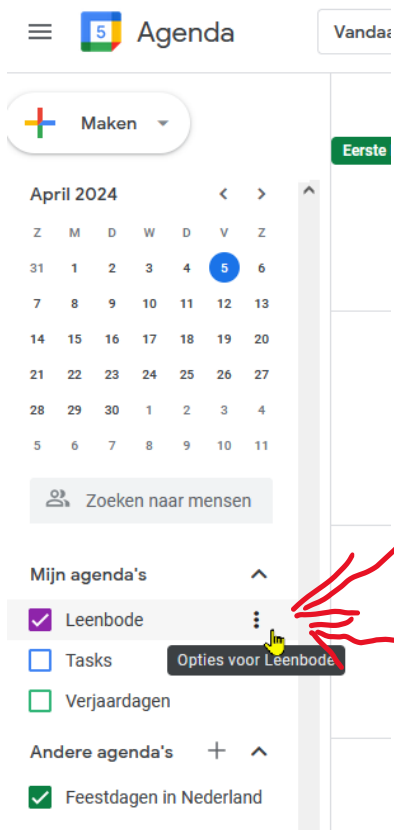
5 Agenda

Vandaa

Maken

Eerste

April 2024

| Z | M | D | W | D | V | Z |
|---|---|---|---|---|---|---|
| 31 | 1 | 2 | 3 | 4 | 5 | 6 |
| 7 | 8 | 9 | 10 | 11 | 12 | 13 |
| 14 | 15 | 16 | 17 | 18 | 19 | 20 |
| 21 | 22 | 23 | 24 | 25 | 26 | 27 |
| 28 | 29 | 30 | 1 | 2 | 3 | 4 |
| 5 | 6 | 7 | 8 | 9 | 10 | 11 |

Zoeken naar mensen

Mijn agenda's

Leenbode

Tasks

Opties voor Leenbode

Verjaardagen

Andere agenda's

Feestdagen in Nederland